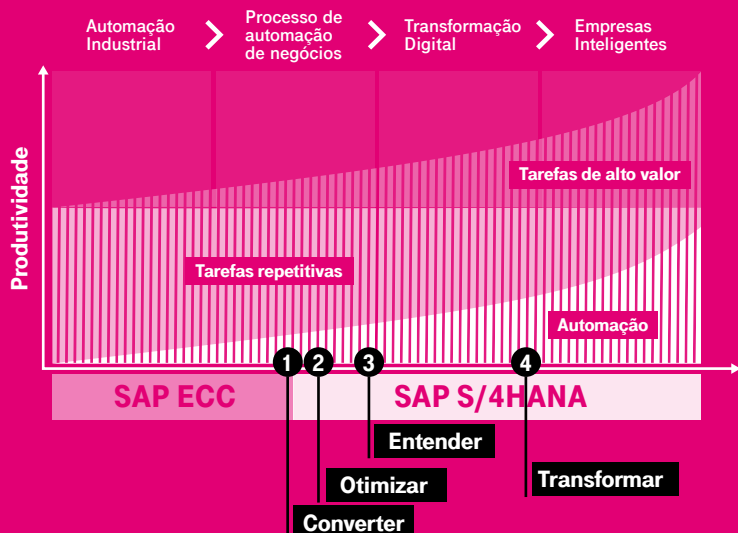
Automação Industrial

Processo de automação de negócios

Transformação Digital

Empresas Inteligentes

Produtividade

Tarefas de alto valor

Tarefas repetitivas

Automação

1

2

3

4

SAP ECC

SAP S/4HANA

Entender

Otimizar

Transformar

Converter